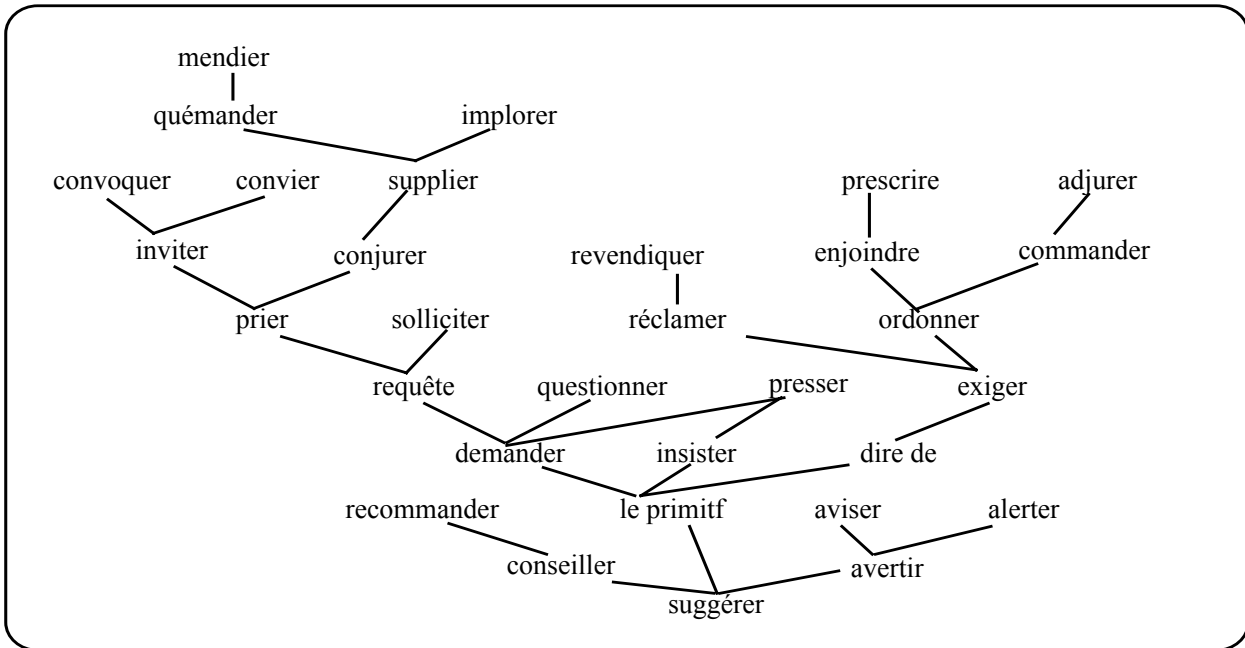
mendier
quémander
implorer
convoquer
convier
supplier
prescrire
adjurer
inviter
conjurer
revendiquer
enjoindre
commander
prier
solliciter
réclamer
ordonner
requête
questionner
presser
exiger
demander
insister
dire de
recommander
le primitf
aviser
alerter
conseiller
avertir
suggérer